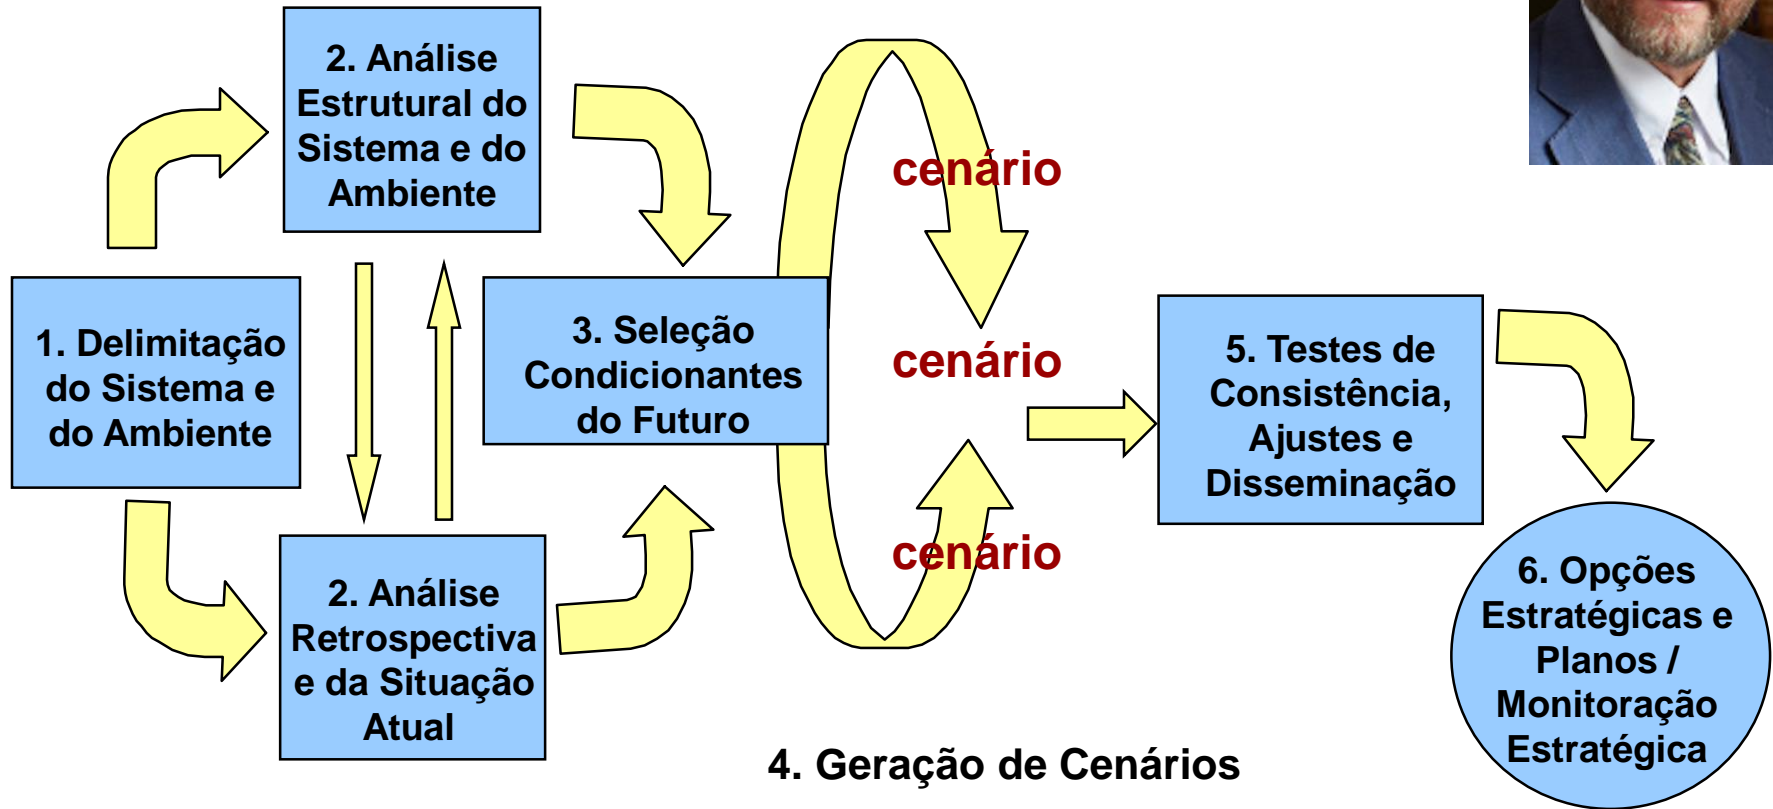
1. Delimitação do Sistema e do Ambiente

2. Análise Estrutural do Sistema e do Ambiente

2. Análise Retrospectiva e da Situação Atual

3. Seleção Condicionantes do Futuro

cenário

cenário

cenário

4. Geração de Cenários

5. Testes de Consistência, Ajustes e Disseminação

6. Opções Estratégicas e Planos / Monitoração Estratégica